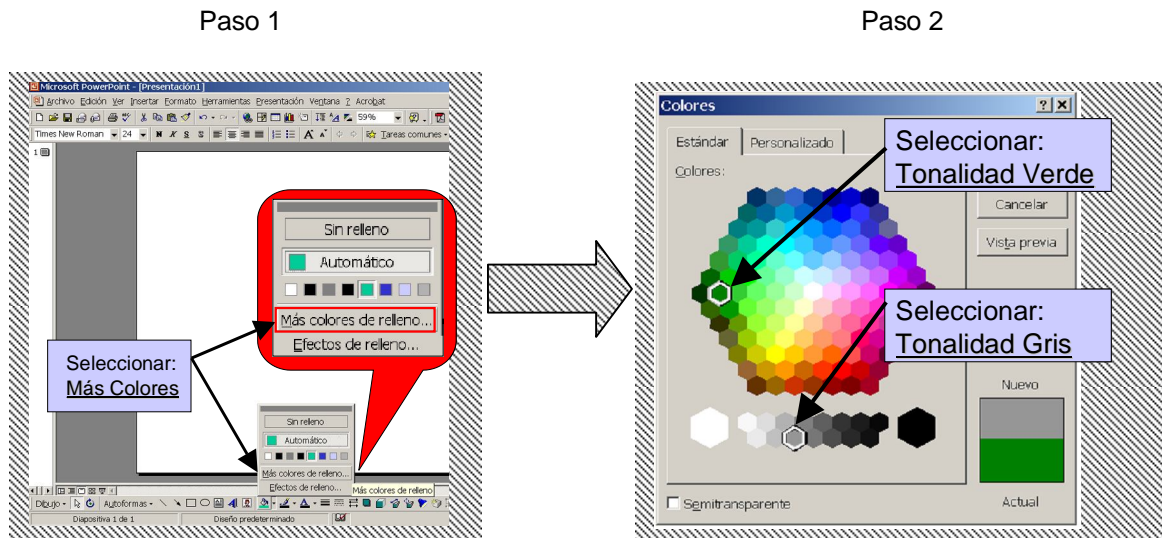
Paso 1

Paso 2

Microsoft PowerPoint - [Presentación1]

Archivo Edición Ver Insertar Formato Herramientas Presentación Ventana ? Acrobat

59%

Times New Roman 24 N K S S A A Tareas comunes

1

Sin relleno

Automático

Más colores de relleno...

Efectos de relleno...

Seleccionar: Más Colores

Sin relleno

Automático

Más colores de relleno...

Efectos de relleno...

Más colores de relleno

Dibujo Autoformas

Diapositiva 1 de 1 Diseño predeterminado

Colores

? X

Estándar Personalizado

Colores:

Seleccionar: Tonalidad Verde

Cancelar

Vista previa

Seleccionar: Tonalidad Gris

Nuevo

Actual

Semitransparente